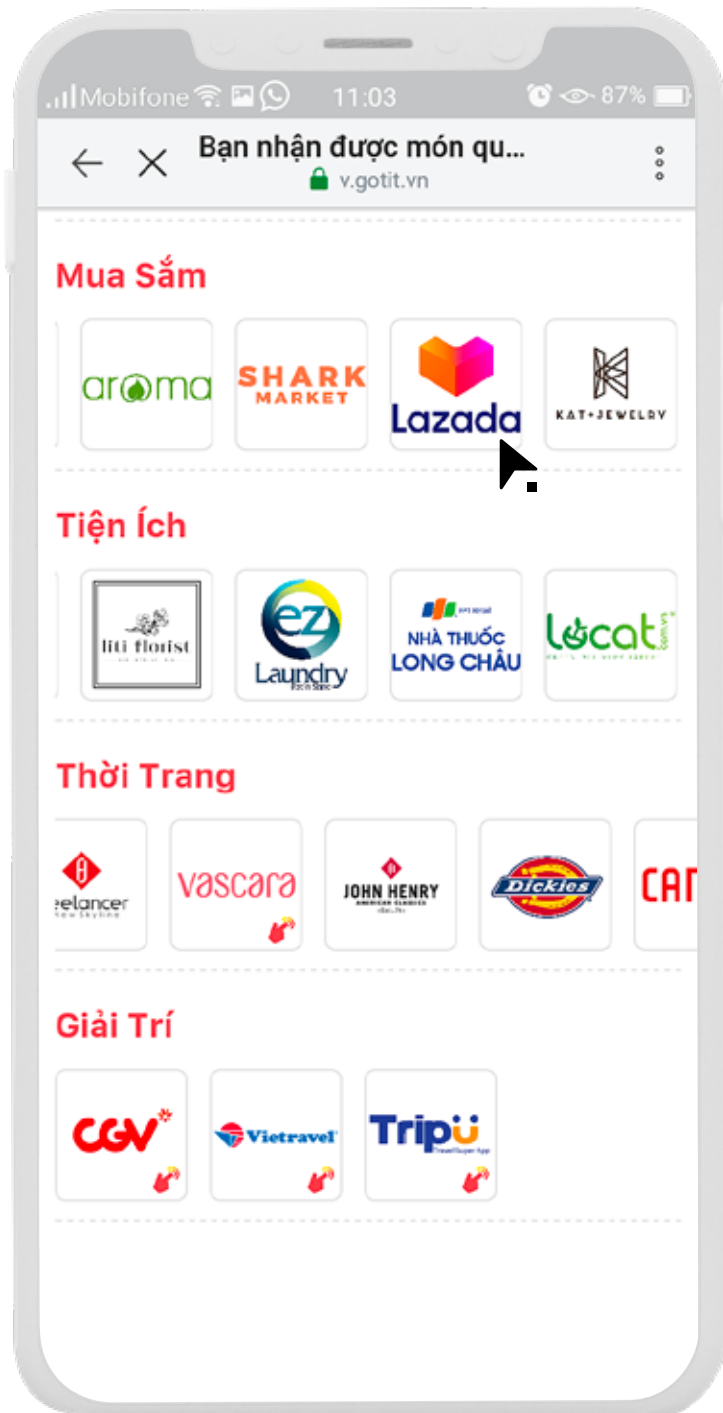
Mobifone 11:03 87%

Bạn nhận được món qu...
v.gotit.vn

Mua Sắm

aroma

SHARK MARKET

Lazada

KAT+JEWELRY

Tiện Ích

liti florist

ez Laundry

NHÀ THUỐC LONG CHÂU

locat

Thời Trang

eelancer

vascara

JOHN HENRY

Dickies

CAI

Giải Trí

CGV

Vietravel

Tripü